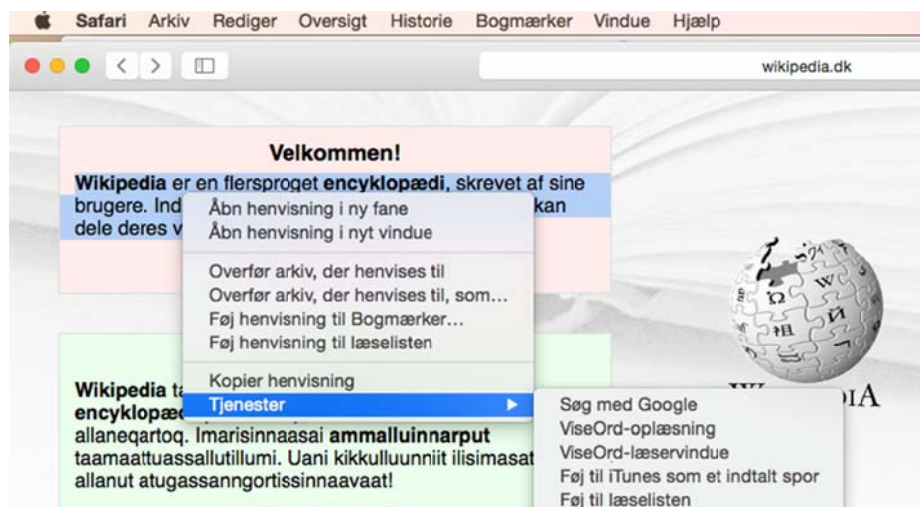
Safari Arkiv Rediger Oversigt Historie Bogmærker Vindue Hjælp

wikipedia.dk

Velkommen!

Wikipedia er en flersproget encyklopædi, skrevet af sine brugere. Ind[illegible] kan dele deres v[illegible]

Åbn henvisning i ny fane
Åbn henvisning i nyt vindue
Overfør arkiv, der henvises til
Overfør arkiv, der henvises til, som…
Føj henvisning til Bogmærker…
Føj henvisning til læselisten
Kopier henvisning
Tjenester

Søg med Google
ViseOrd-oplæsning
ViseOrd-læservindue
Føj til iTunes som et indtalt spor
Føj til læselisten

Wikipedia ta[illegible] encyklopæ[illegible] allaneqartoq. Imarisinnaasai ammalluinnarput taamaattuassallutillumi. Uani kikkulluunniit ilisimasat allanut atugassanngortissinnaavaat!

W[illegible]IA